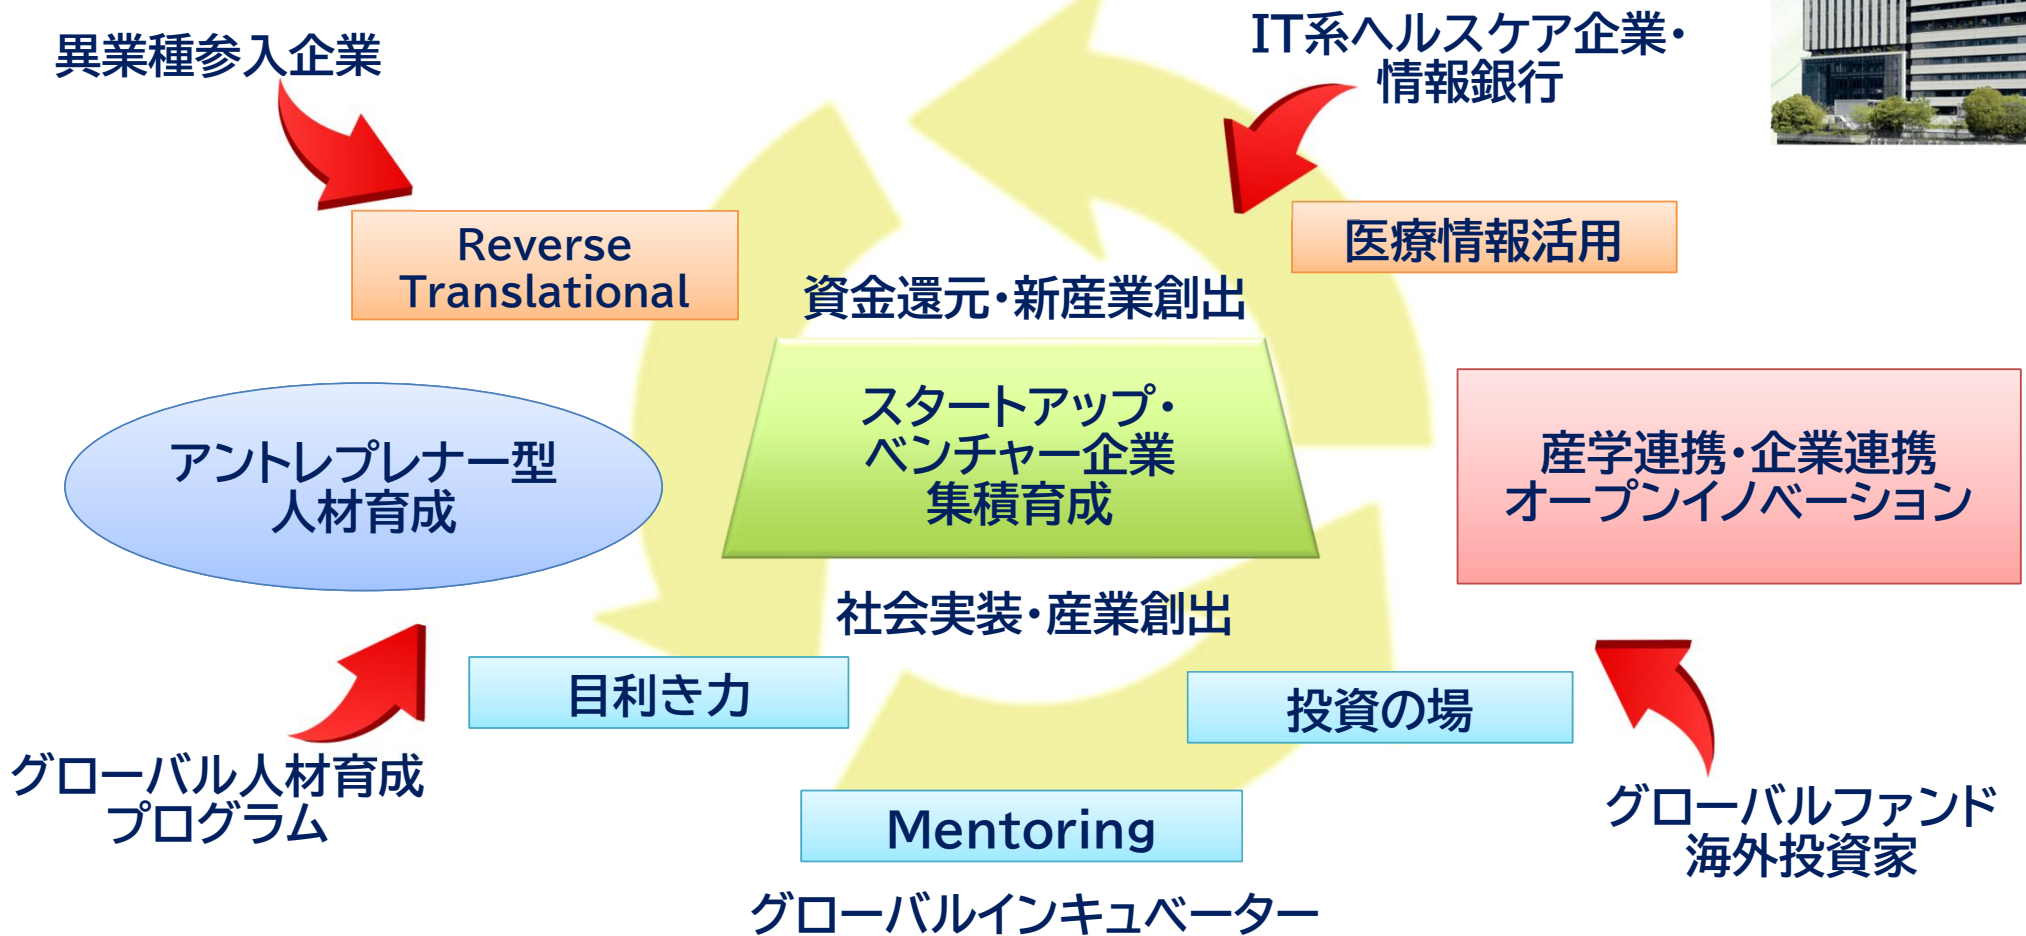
異業種参入企業

IT系ヘルスケア企業・
情報銀行

Reverse Translational

医療情報活用

資金還元・新産業創出

スタートアップ・
ベンチャー企業
集積育成

アントレプレナー型
人材育成

産学連携・企業連携
オープンイノベーション

社会実装・産業創出

目利き力

投資の場

グローバル人材育成
プログラム

Mentoring

グローバルファンド
海外投資家

グローバルインキュベーター